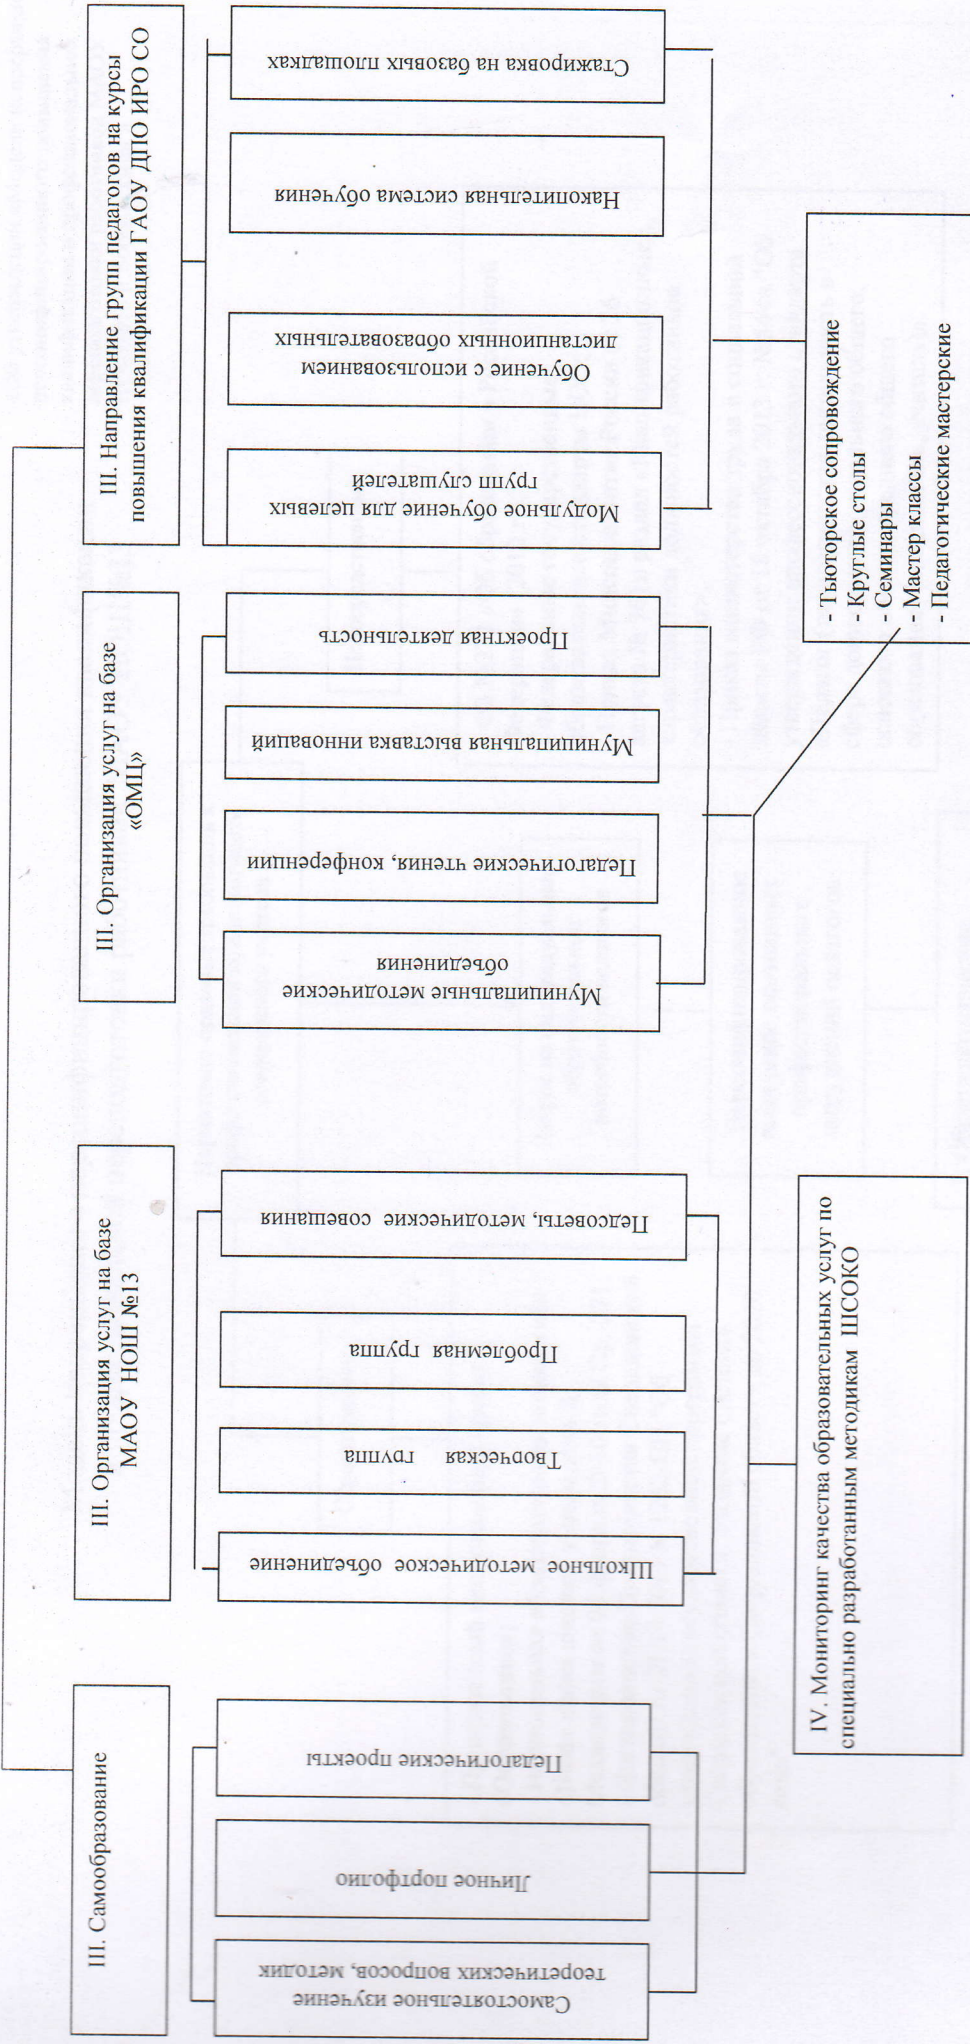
III. Самообразование

Самостоятельное изучение теоретических вопросов, методик

Личное портфолио

Педагогические проекты

III. Организация услуг на базе МАОУ НОШ №13

Школьное методическое объединение

Творческая группа

Проблемная группа

Педсоветы, методические совещания

III. Организация услуг на базе «ОМЦ»

Муниципальные методические объединения

Педагогические чтения, конференции

Муниципальная выставка инноваций

Проектная деятельность

III. Направление групп педагогов на курсы повышения квалификации ГАОУ ДПО ИРО СО

Модульное обучение для целевых групп слушателей

Обучение с использованием дистанционных образовательных

Накопительная система обучения

Стажировка на базовых площадках

- Тьюторское сопровождение
- Круглые столы
- Семинары
- Мастер классы
- Педагогические мастерские

IV. Мониторинг качества образовательных услуг по специально разработанным методикам ШСОКО